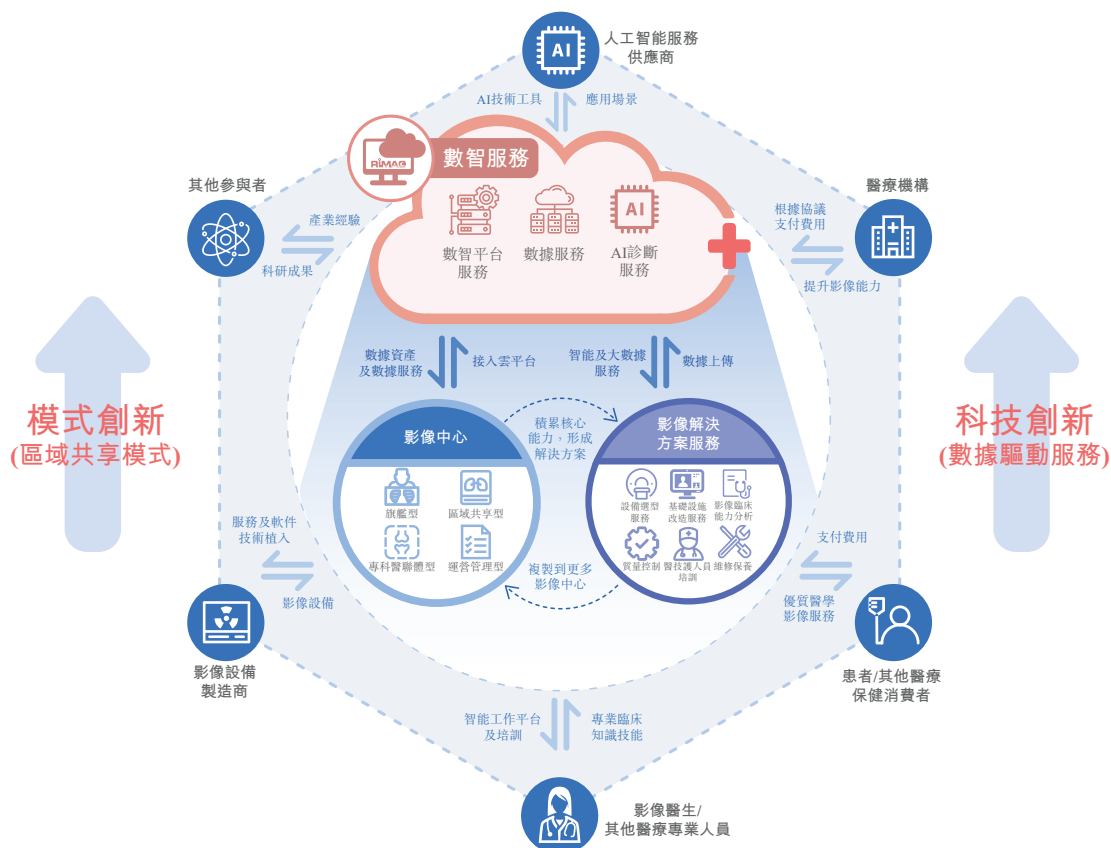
AI
人工智能服務
供應商

AI技術工具
應用場景

RIMAG
數智服務

數智平台
服務

數據服務

AI
AI診斷
服務

其他參與者

產業經驗
科研成果

醫療機構

根據協議
支付費用
提升影像能力

模式創新
(區域共享模式)

科技創新
(數據驅動服務)

數據資產
及數據服務
接入雲平台

智能及大數據
服務
數據上傳

影像中心

旗艦型
區域共享型
專科醫聯體型
運營管理型

積累核心
能力，形成
解決方案

複製到更多
影像中心

影像解決
方案服務

設備選型
服務
基礎設施
改造服務
影像臨床
能力分析
質量控制
醫技護人員
培訓
維修保養

服務及軟件
技術植入
影像設備

支付費用
優質醫學
影像服務

影像設備
製造商

患者/其他醫療
保健消費者

智能工作平台
及培訓
專業臨床
知識技能

影像醫生/
其他醫療專業人員